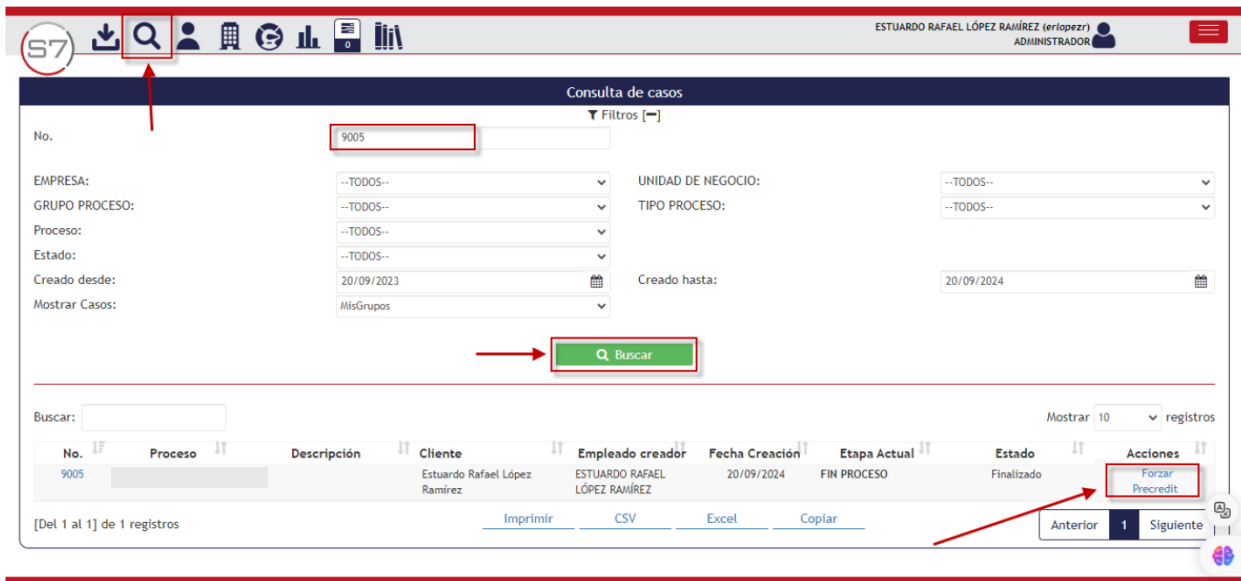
S7

0

ESTUARDO RAFAEL LÓPEZ RAMÍREZ (erlopezr)
ADMINISTRADOR

Consulta de casos

Filtros [—]

No. 9005

EMPRESA: --TODOS--
UNIDAD DE NEGOCIO: --TODOS--
GRUPO PROCESO: --TODOS--
TIPO PROCESO: --TODOS--
Proceso: --TODOS--
Estado: --TODOS--
Creado desde: 20/09/2023
Creado hasta: 20/09/2024
Mostrar Casos: MisGrupos

Buscar

Buscar:

Mostrar 10 registros

| No. | Proceso | Descripción | Cliente | Empleado creador | Fecha Creación | Etapa Actual | Estado | Acciones |
|---|---|---|---|---|---|---|---|---|
| 9005 | | | Estuardo Rafael López Ramírez | ESTUARDO RAFAEL LÓPEZ RAMÍREZ | 20/09/2024 | FIN PROCESO | Finalizado | Forzar Precredit |

[Del 1 al 1] de 1 registros

Imprimir CSV Excel Copiar

Anterior 1 Siguiente